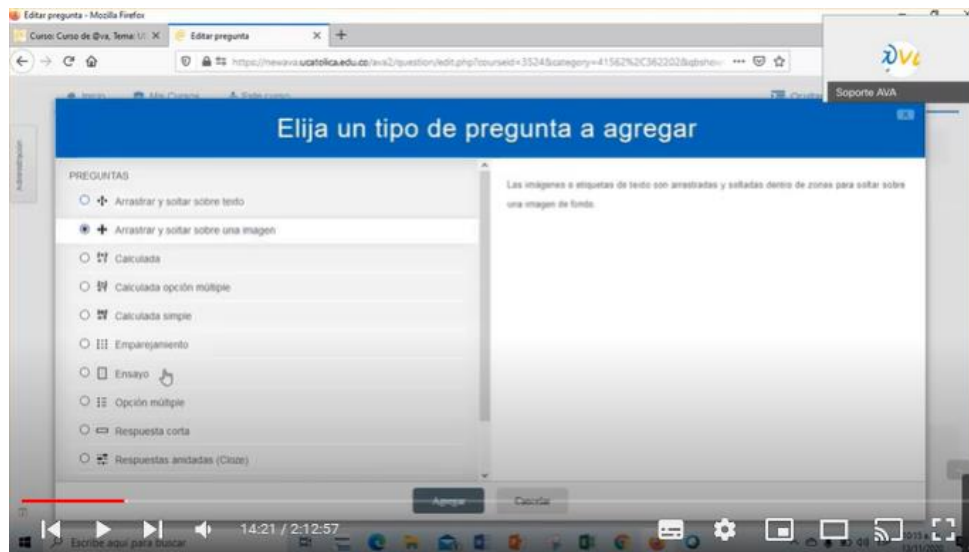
Editar pregunta - Mozilla Firefox

Curso: Curso de @va, Tema: U: ×

Editar pregunta ×

https://newava.ucatolica.edu.co/ava2/question/edit.php?courseid=3524&category=41562%2C362202&qbshow

Soporte AVA

Inicio Mis Cursos Este curso

Administración

Elija un tipo de pregunta a agregar

PREGUNTAS

Arrastrar y soltar sobre texto

Arrastrar y soltar sobre una imagen

Calculada

Calculada opción múltiple

Calculada simple

Emparejamiento

Ensayo

Opción múltiple

Respuesta corta

Respuestas anidadas (Cloze)

Las imágenes o etiquetas de texto son arrastradas y soltadas dentro de zonas para soltar sobre una imagen de fondo.

Agregar

Cancelar

14:21 / 2:12:57

Escribe aquí para buscar

13/11/2020